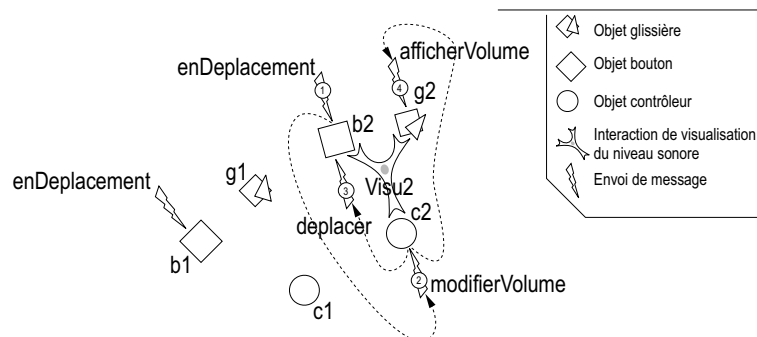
afficherVolume
enDeplacement
4
g2
1
b2
enDeplacement
g1
3
Visu2
deplacer
c2
b1
2
modifierVolume
c1

Objet glissière
Objet bouton
Objet contrôleur
Interaction de visualisation du niveau sonore
Envoi de message